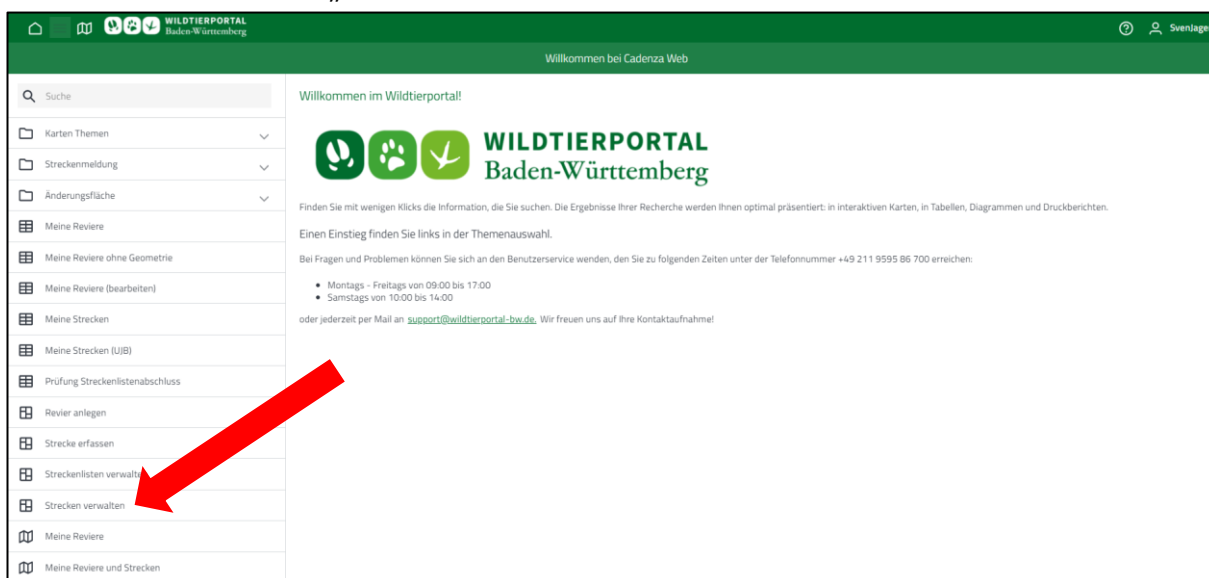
WILDTIERPORTAL Baden-Württemberg

SvenJage

Willkommen bei Cadenza Web

Suche

Karten Themen

Streckenmeldung

Änderungsfläche

Meine Reviere

Meine Reviere ohne Geometrie

Meine Reviere (bearbeiten)

Meine Strecken

Meine Strecken (UJB)

Prüfung Streckenlistenabschluss

Revier anlegen

Strecke erfassen

Streckenlisten verwalte

Strecken verwalten

Meine Reviere

Meine Reviere und Strecken

Willkommen im Wildtierportal!

WILDTIERPORTAL Baden-Württemberg

Finden Sie mit wenigen Klicks die Information, die Sie suchen. Die Ergebnisse Ihrer Recherche werden Ihnen optimal präsentiert: in interaktiven Karten, in Tabellen, Diagrammen und Druckberichten.

Einen Einstieg finden Sie links in der Themenauswahl.

Bei Fragen und Problemen können Sie sich an den Benutzerservice wenden, den Sie zu folgenden Zeiten unter der Telefonnummer +49 211 9595 86 700 erreichen:

- Montags - Freitags von 09:00 bis 17:00
- Samstags von 10:00 bis 14:00

oder jederzeit per Mail an support@wildtierportal-bw.de. Wir freuen uns auf Ihre Kontaktaufnahme!